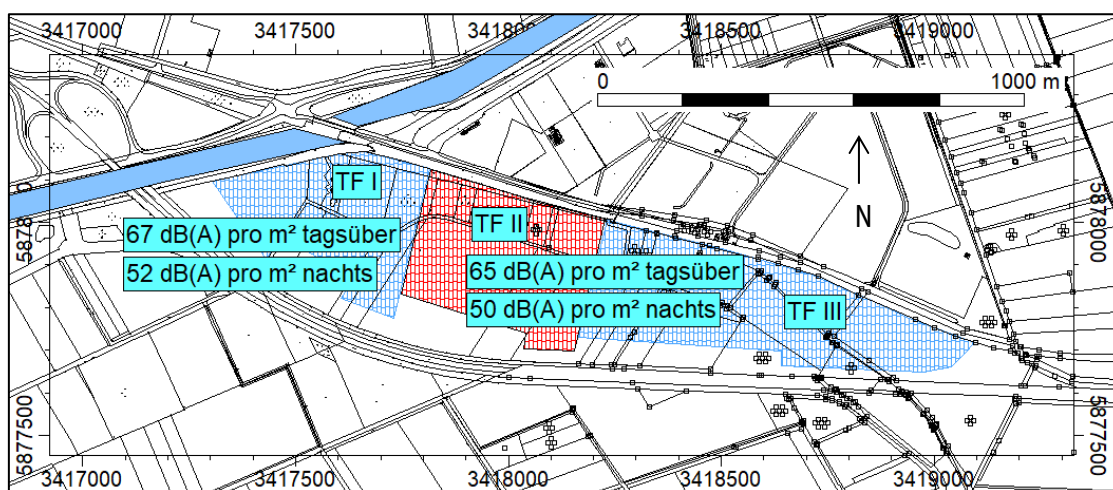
3417000 3417500 3418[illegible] 3418500 3419000

0 1000 m

N

TF I

TF II

TF III

67 dB(A) pro m² tagsüber

52 dB(A) pro m² nachts

65 dB(A) pro m² tagsüber

50 dB(A) pro m² nachts

5878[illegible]

5877500

5878000

5877500

3417000 3417500 3418000 3418500 3419000